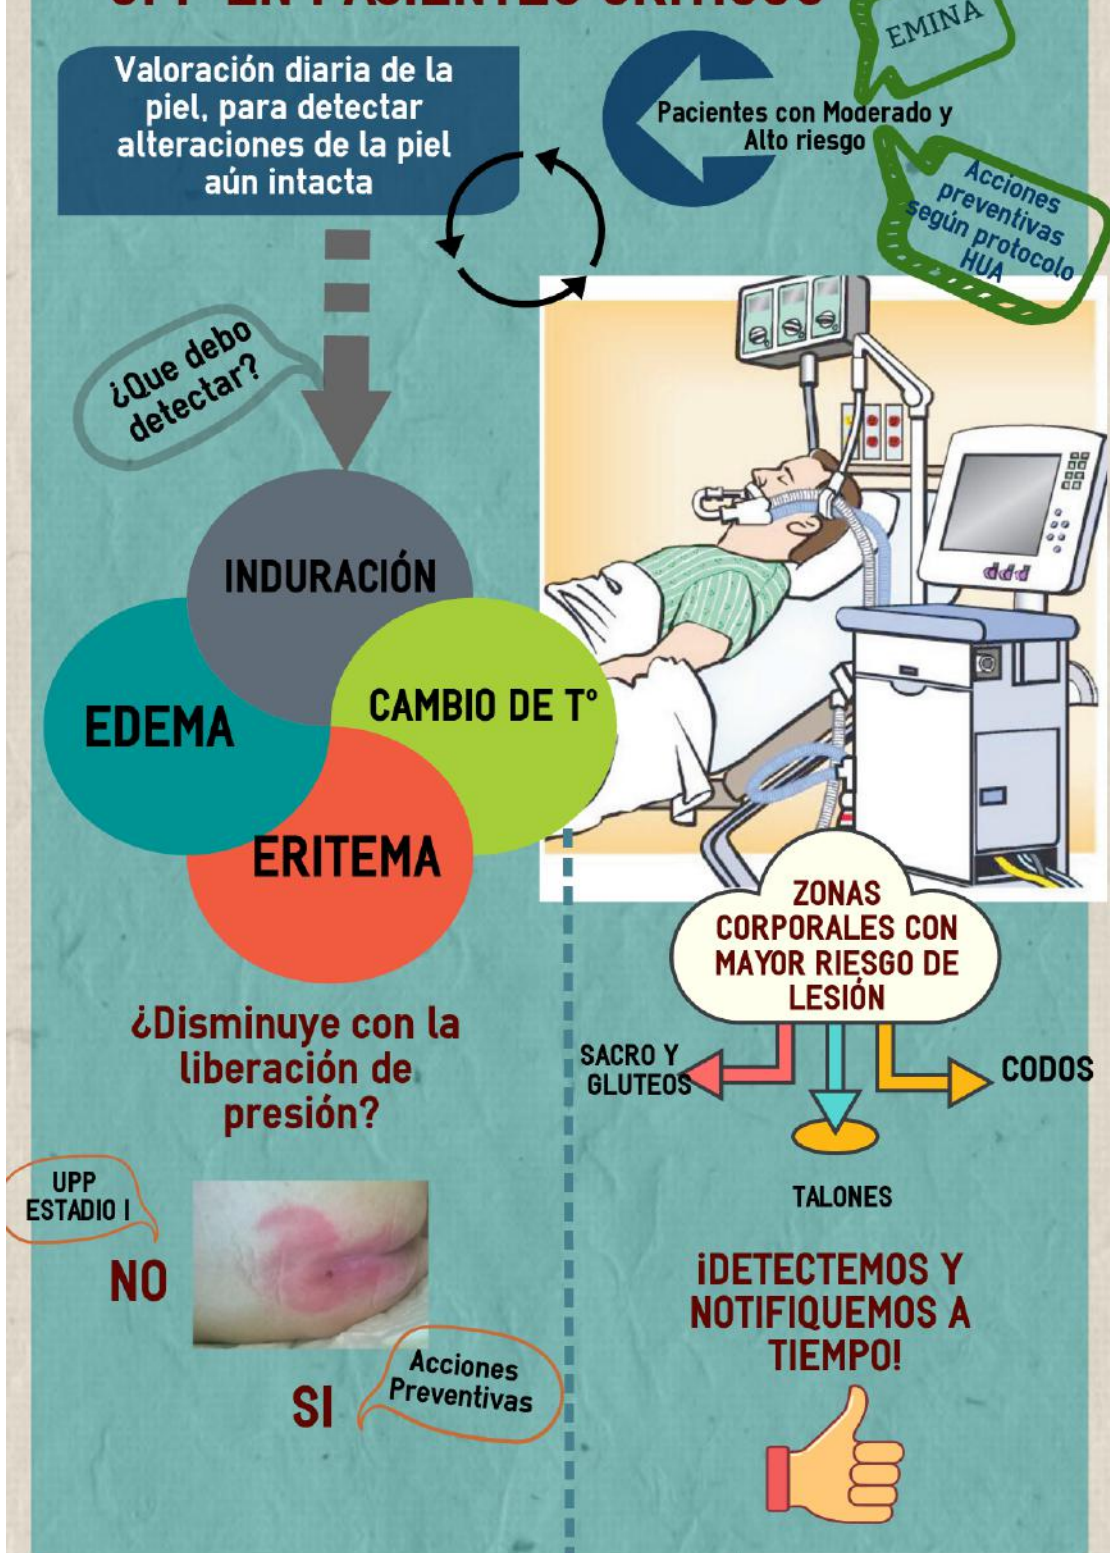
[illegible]

Valoración diaria de la piel, para detectar alteraciones de la piel aún intacta

Pacientes con Moderado y Alto riesgo

EMINA

Acciones preventivas según protocolo HUA

¿Que debo detectar?

INDURACIÓN

EDEMA

CAMBIO DE T°

ERITEMA

¿Disminuye con la liberación de presión?

UPP ESTADIO I

NO

SI

Acciones Preventivas

ZONAS CORPORALES CON MAYOR RIESGO DE LESIÓN

SACRO Y GLUTEOS

CODOS

TALONES

¡DETECTEMOS Y NOTIFIQUEMOS A TIEMPO!